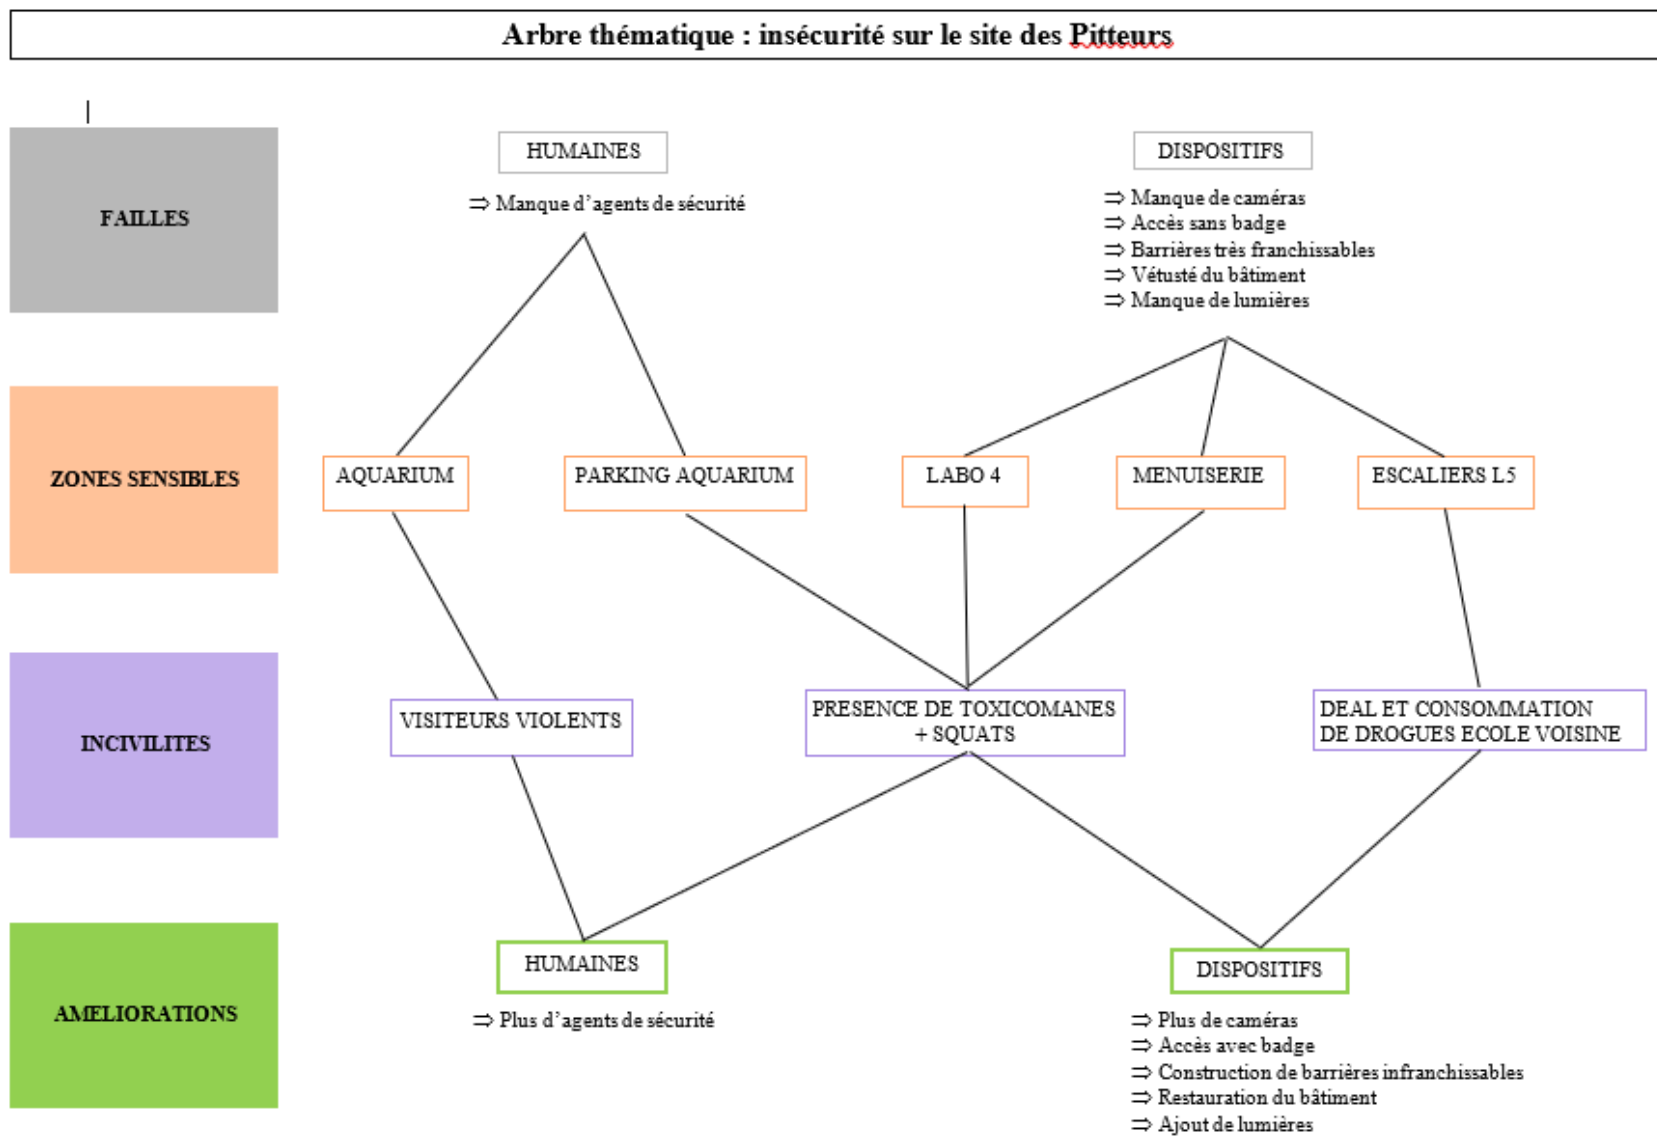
Arbre thématique : insécurité sur le site des Pitteurs

FAILLES

HUMAINES

⇒ Manque d'agents de sécurité

DISPOSITIFS

⇒ Manque de caméras
⇒ Accès sans badge
⇒ Barrières très franchissables
⇒ Vétusté du bâtiment
⇒ Manque de lumières

ZONES SENSIBLES

AQUARIUM

PARKING AQUARIUM

LABO 4

MENUISERIE

ESCALIERS L5

INCIVILITES

VISITEURS VIOLENTS

PRESENCE DE TOXICOMANES + SQUATS

DEAL ET CONSOMMATION DE DROGUES ECOLE VOISINE

AMELIORATIONS

HUMAINES

⇒ Plus d'agents de sécurité

DISPOSITIFS

⇒ Plus de caméras
⇒ Accès avec badge
⇒ Construction de barrières infranchissables
⇒ Restauration du bâtiment
⇒ Ajout de lumières